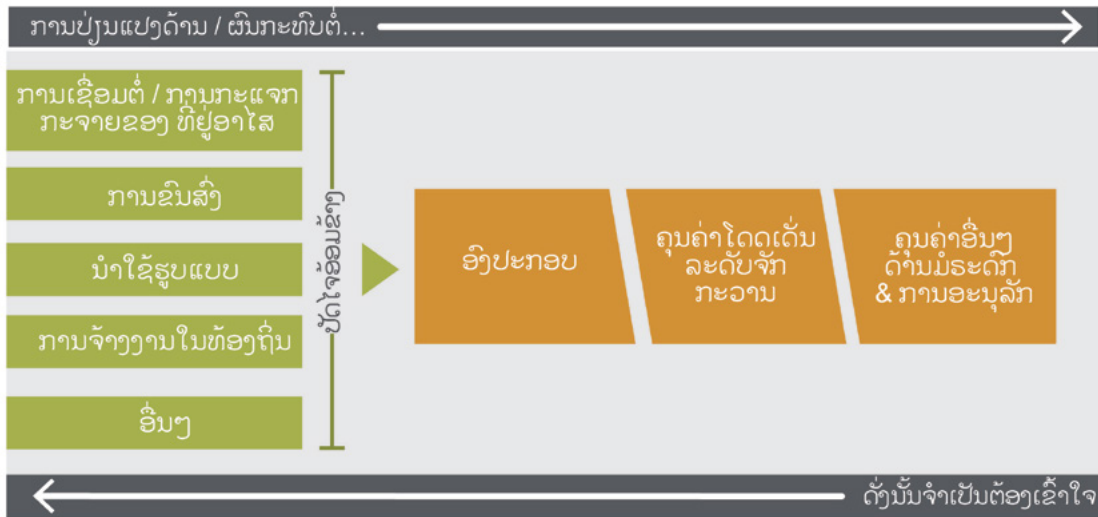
ການປ່ຽນແປງດ້ານ / ຜົນກະທົບຕໍ່...

ການເຊື່ອມຕໍ່ / ການກະແຈກກະຈາຍຂອງ ທີ່ຢູ່ອາໄສ

ການຂົນສົ່ງ

ນຳໃຊ້ຮູບແບບ

ການຈ້າງງານໃນທ້ອງຖິ່ນ

ອື່ນໆ

ປັດໃຈລ້ອມຮອບ

ອົງປະກອບ

ຄຸນຄ່າໂດດເດັ່ນລະດັບຈັກກະວານ

ຄຸນຄ່າອື່ນໆດ້ານມໍລະດົກ & ການອະນຸລັກ

ດັ່ງນັ້ນຈຳເປັນຕ້ອງເຂົ້າໃຈ